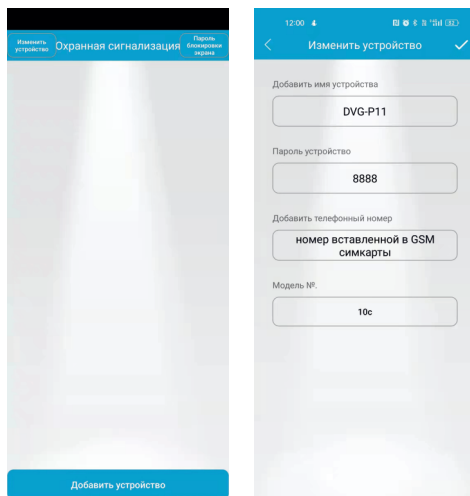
Изменить устройство

Охранная сигнализация

Пароль блокировки экрана

Добавить устройство

12:00

Изменить устройство

Добавить имя устройства

DVG-P11

Пароль устройство

8888

Добавить телефонный номер

номер вставленной в GSM симкарты

Модель №.

10c